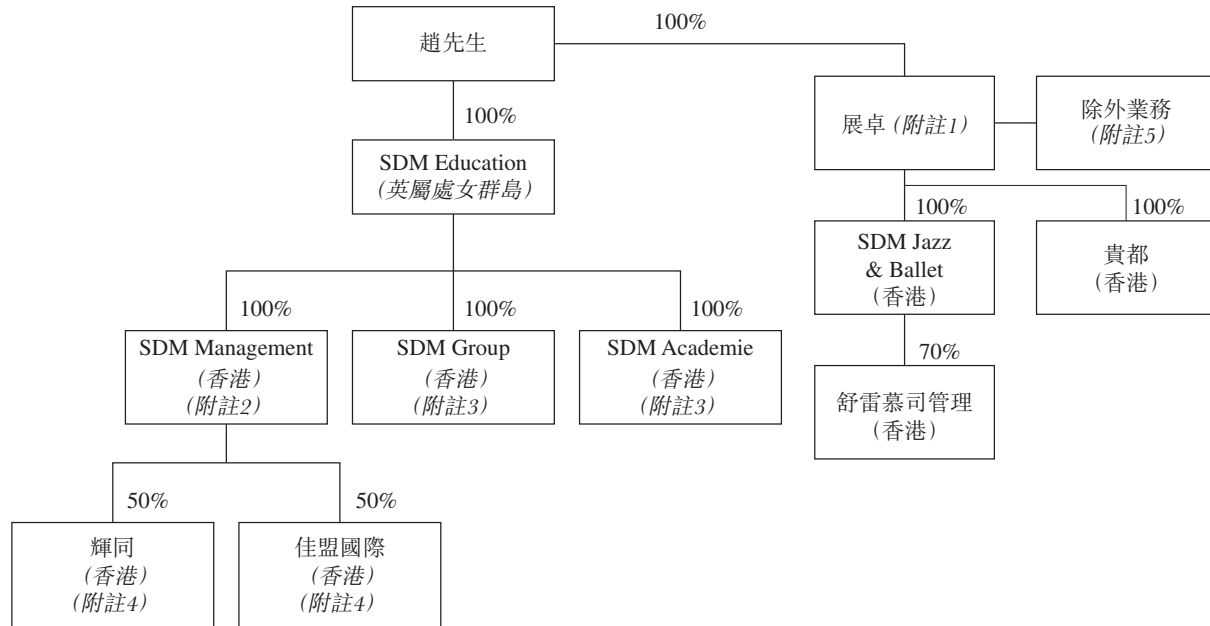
趙先生

100%

100%

SDM Education
(英屬處女群島)

100%

100%

100%

SDM Management
(香港)
(附註2)

SDM Group
(香港)
(附註3)

SDM Academie
(香港)
(附註3)

50%

50%

輝同
(香港)
(附註4)

佳盟國際
(香港)
(附註4)

展卓 (附註1)

除外業務
(附註5)

100%

100%

SDM Jazz
& Ballet
(香港)

貴都
(香港)

70%

舒雷慕司管理
(香港)